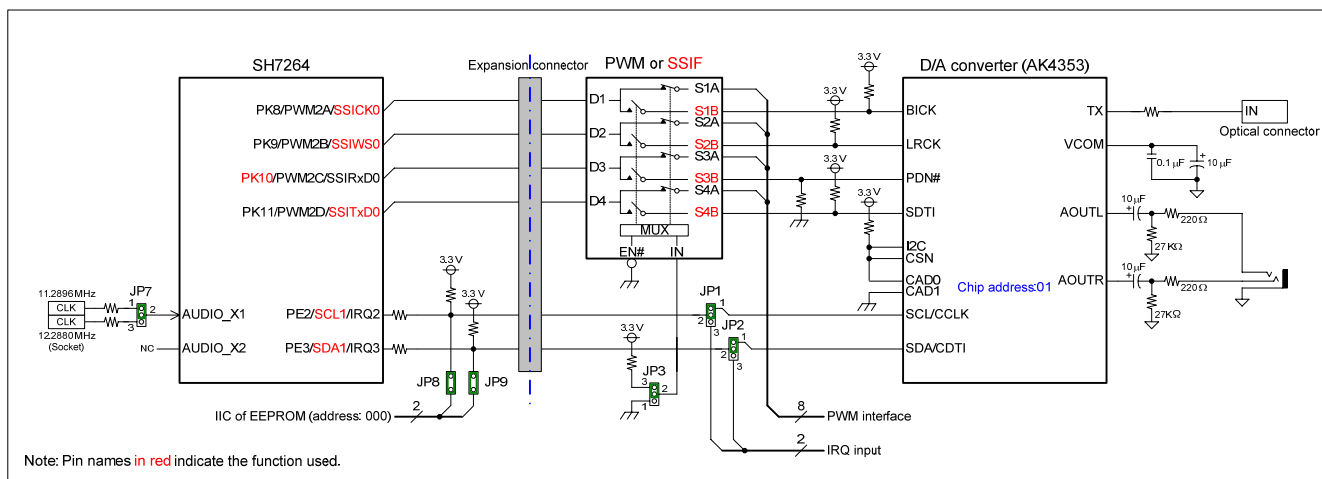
SH7264

Expansion connector

PWM or SSIF

D/A converter (AK4353)

PK8/PWM2A/SSICK0
PK9/PWM2B/SSIWS0
PK10/PWM2C/SSIRxD0
PK11/PWM2D/SSITxD0

D1
D2
D3
D4

S1A
S1B
S2A
S2B
S3A
S3B
S4A
S4B

MUX
EN#
IN

3.3 V
3.3 V
3.3 V
3.3 V

BICK
LRCK
PDN#
SDTI
I2C
CSN
CAD0
CAD1
SCL/CCLK
SDA/CDTI

TX
VCOM
AOUTL
AOUTR

IN
Optical connector

0.1 μF
10 μF
10 μF
220 Ω
27 KΩ
10 μF
220 Ω
27 KΩ

Chip address:01

11.2896MHz
CLK
CLK
12.2880MHz
(Socket)
JP7
1
2
3
AUDIO_X1
NC
AUDIO_X2

PE2/SCL1/IRQ2
PE3/SDA1/IRQ3

3.3 V
3.3 V

JP8
JP9

IIC of EEPROM (address: 000)
2

3.3 V
JP3
3
2
1

JP1
1
2
3
JP2
1
2
3

8
PWM interface
2
IRQ input

Note: Pin names in red indicate the function used.